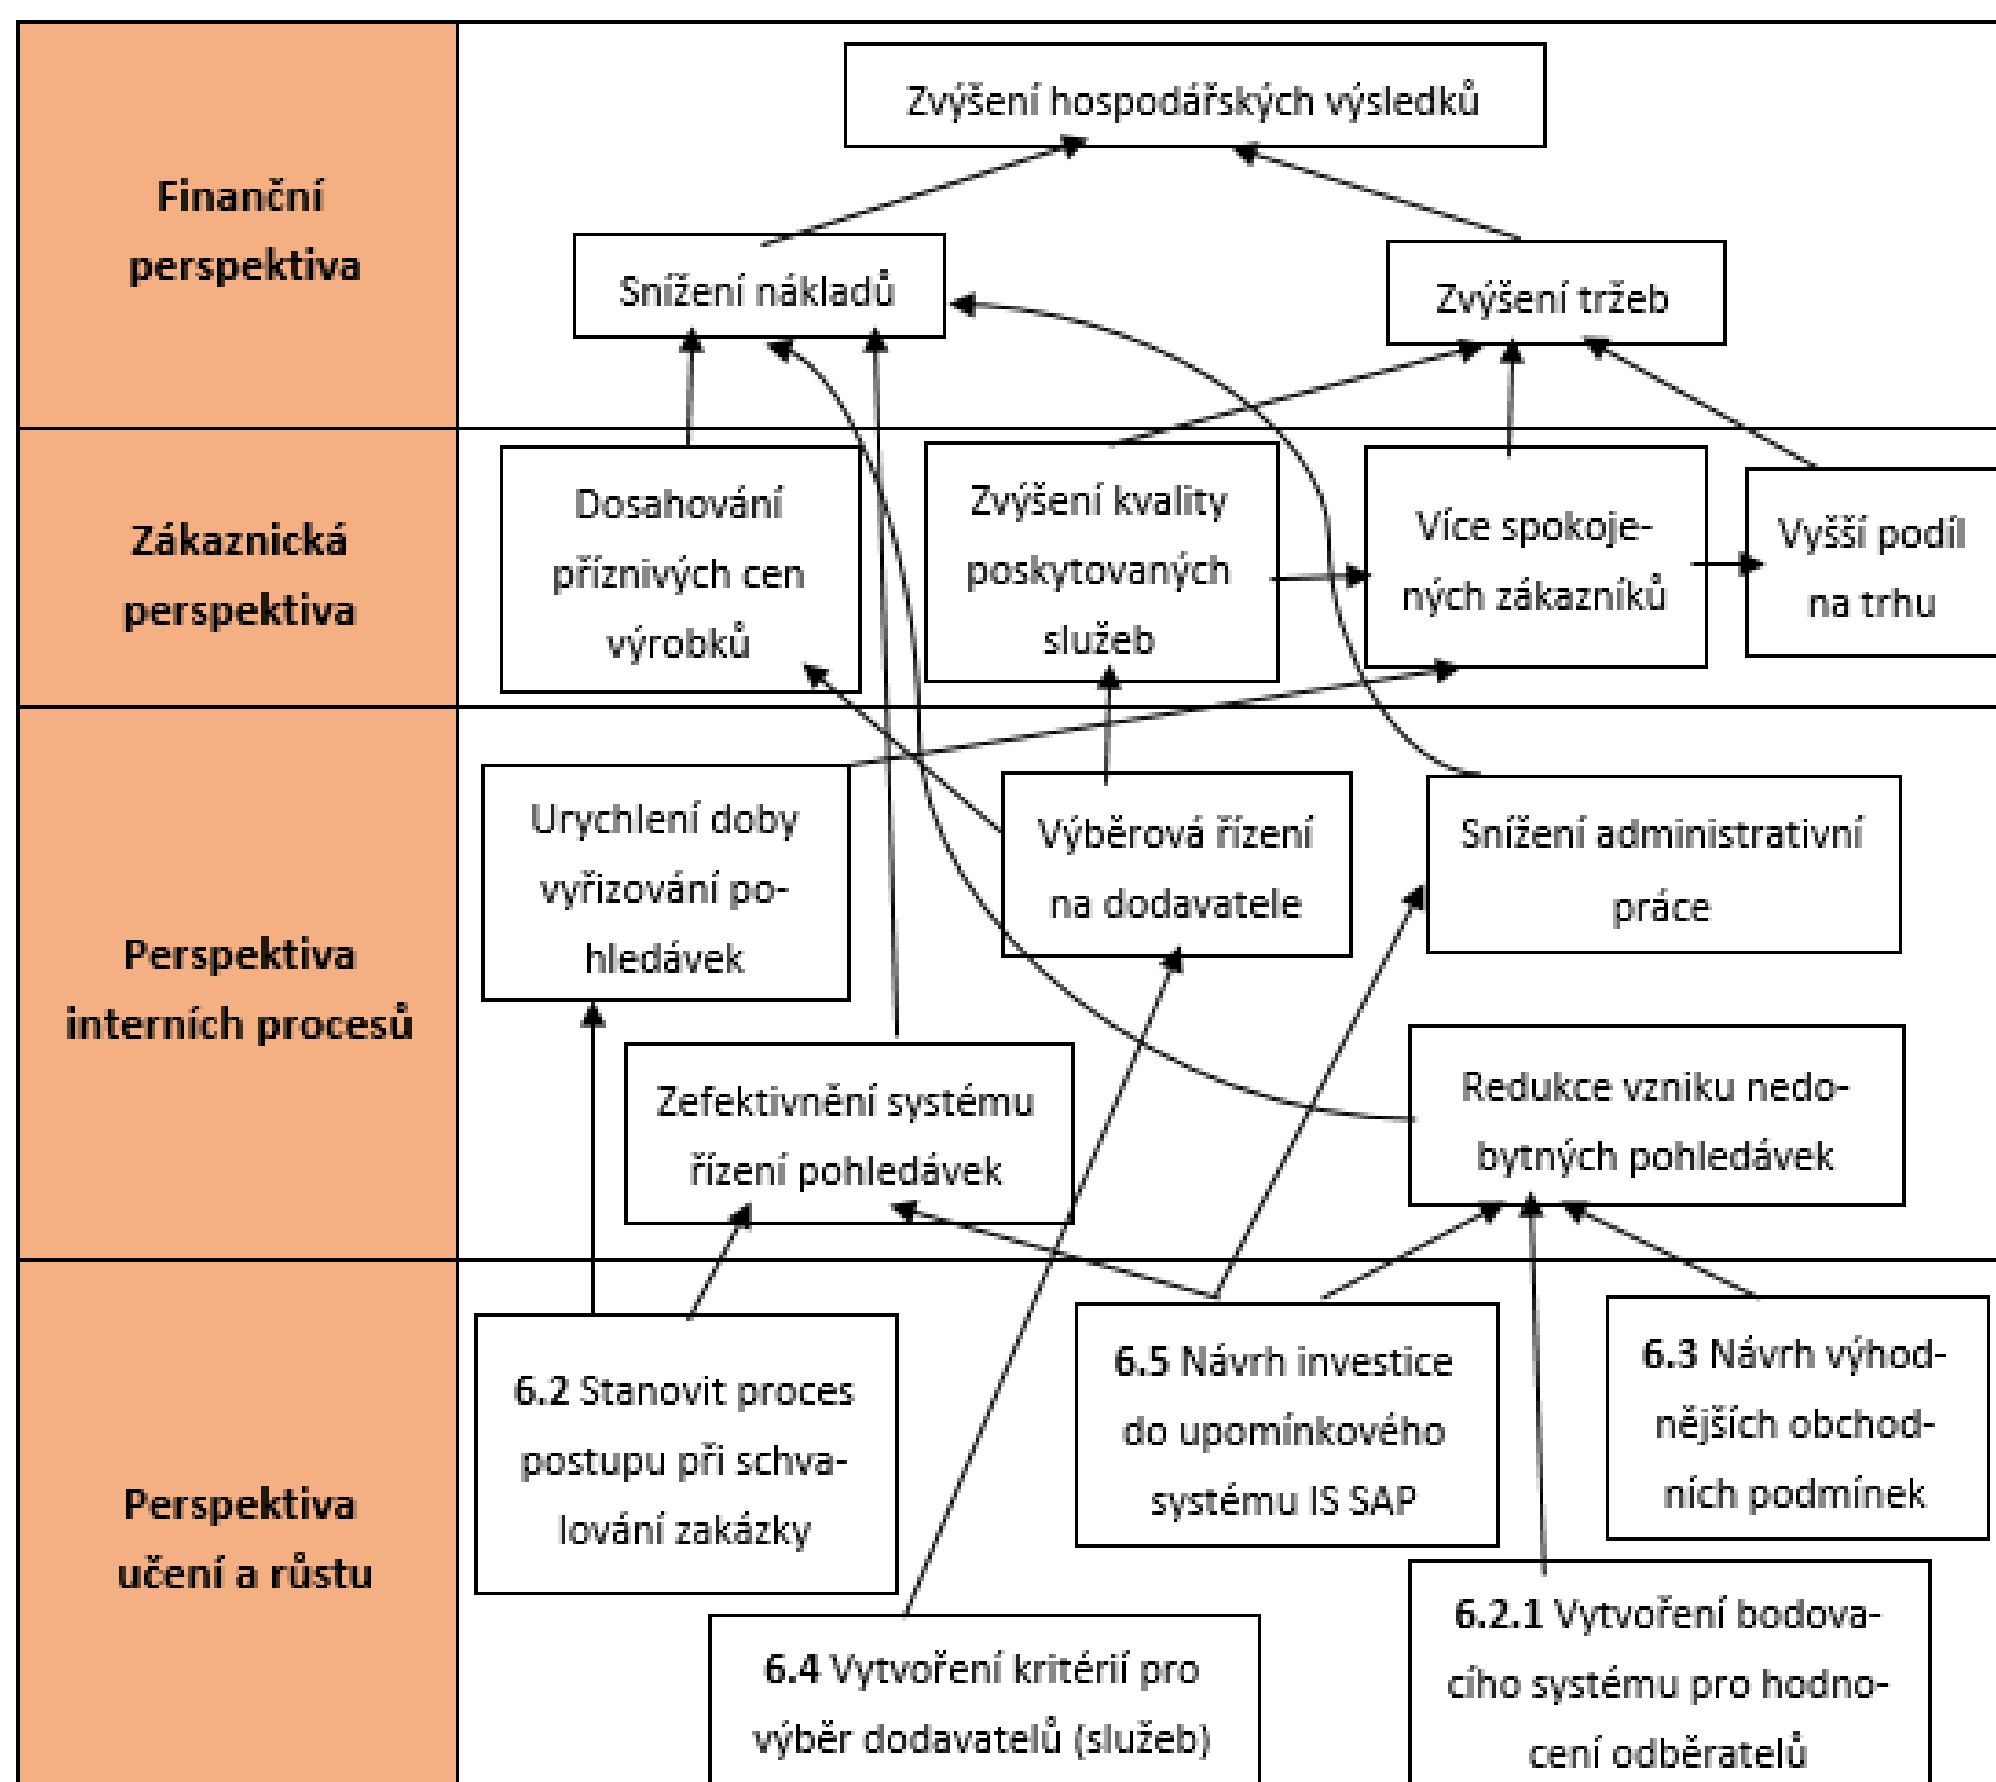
Finanční perspektiva

Zvýšení hospodářských výsledků

Snížení nákladů

Zvýšení tržeb

Zákaznická perspektiva

Dosahování příznivých cen výrobků

Zvýšení kvality poskytovaných služeb

Více spokojených zákazníků

Vyšší podíl na trhu

Perspektiva interních procesů

Urychlení doby vyřizování pohledávek

Výběrová řízení na dodavatele

Snížení administrativní práce

Zefektivnění systému řízení pohledávek

Redukce vzniku nedobytných pohledávek

Perspektiva učení a růstu

6.2 Stanovit proces postupu při schvalování zakázky

6.5 Návrh investice do upomínkového systému IS SAP

6.3 Návrh výhodnějších obchodních podmínek

6.4 Vytvoření kritérií pro výběr dodavatelů (služeb)

6.2.1 Vytvoření bodovacího systému pro hodnocení odběratelů